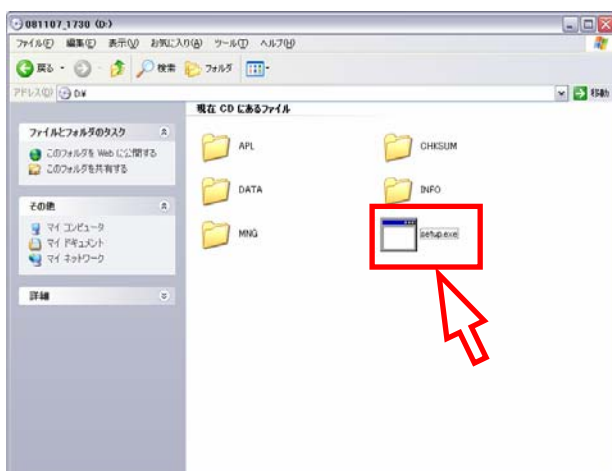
081107_1730 (D:)

ファイル(F) 編集(E) 表示(V) お気に入り(A) ツール(T) ヘルプ(H)

戻る 検索 フォルダ

アドレス(D) D:¥

移動

現在 CD にあるファイル

ファイルとフォルダのタスク

このフォルダを Web に公開する

このフォルダを共有する

その他

マイ コンピュータ

マイ ドキュメント

マイ ネットワーク

詳細

APL

CHKSUM

DATA

INFO

MNG

setup.exe